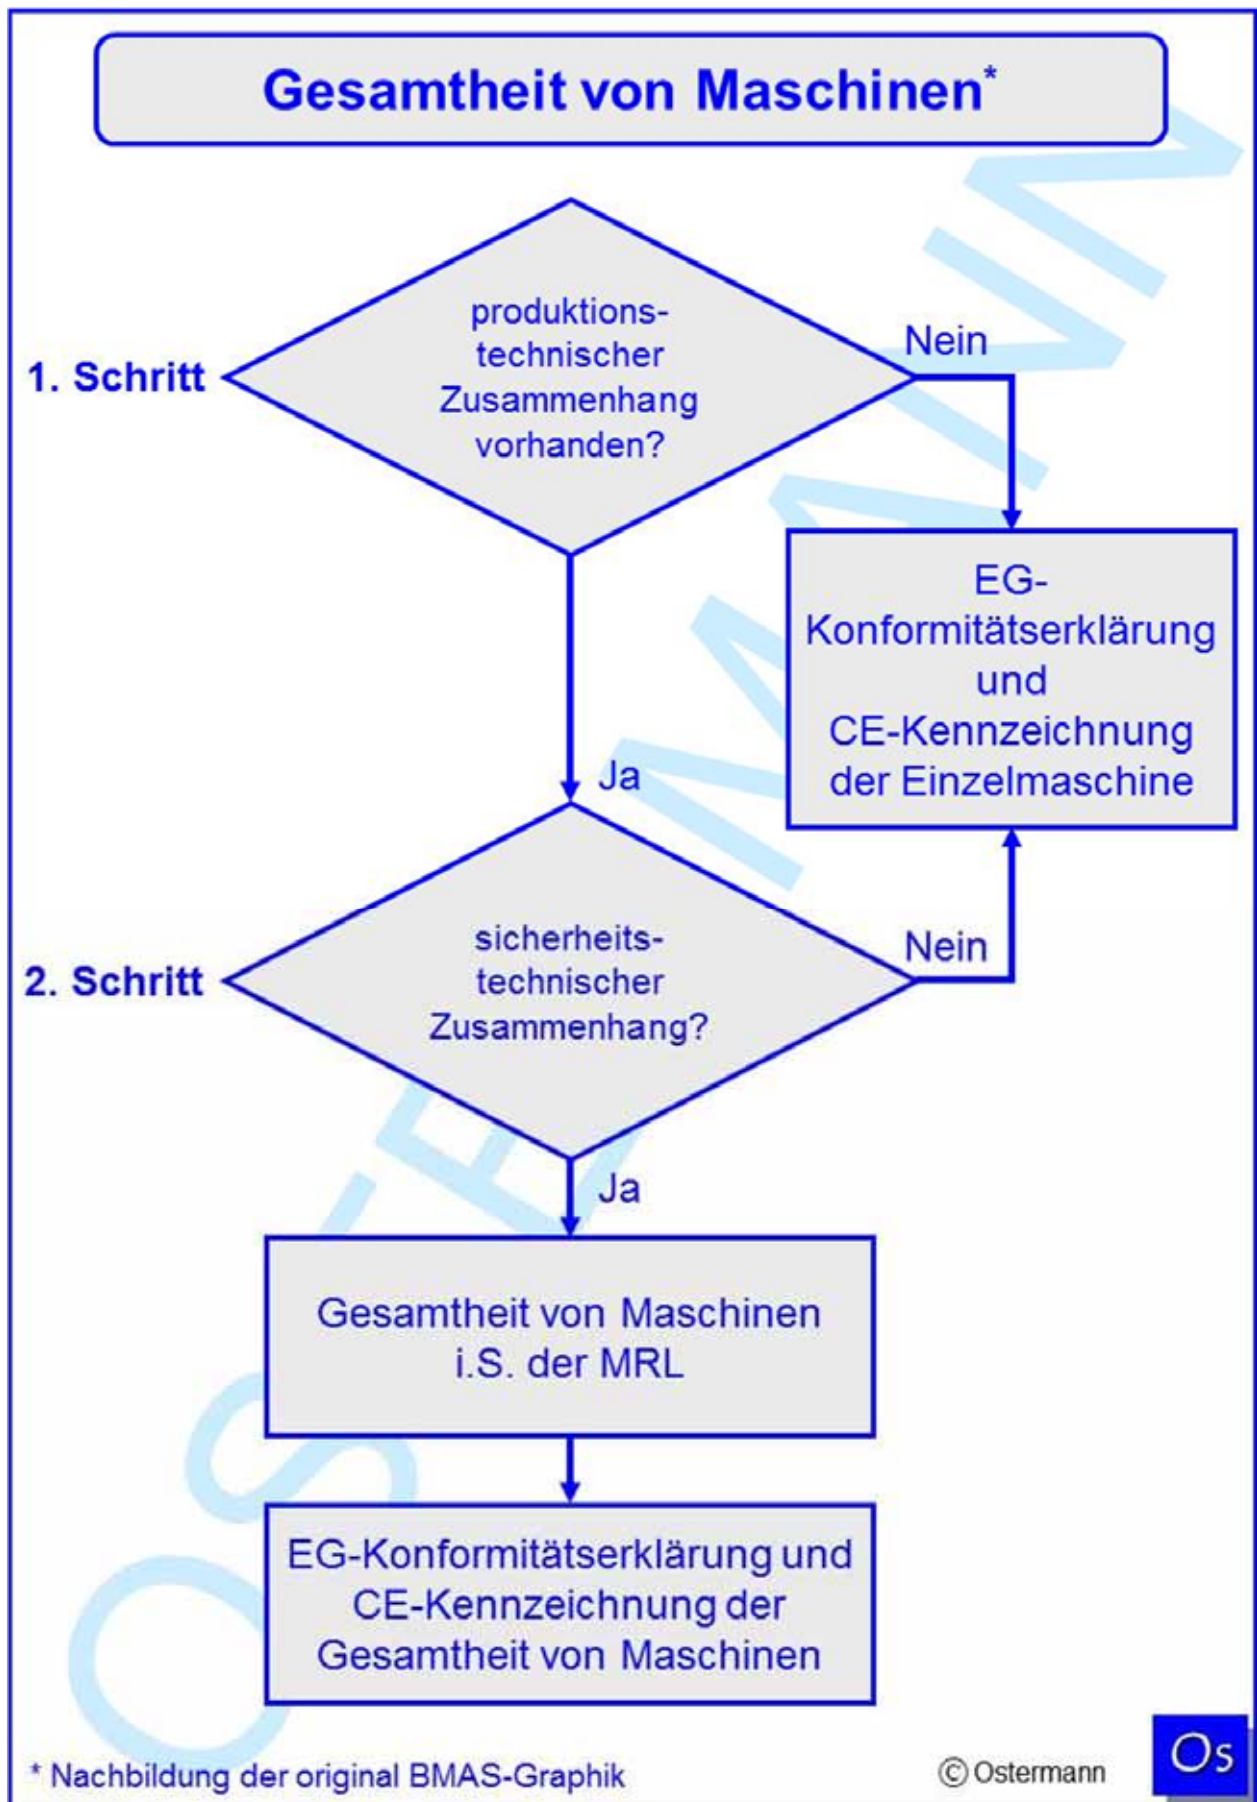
Gesamtheit von Maschinen*

1. Schritt

produktionstechnischer Zusammenhang vorhanden?

Nein

EG-Konformitätserklärung und CE-Kennzeichnung der Einzelmaschine

Ja

2. Schritt

sicherheitstechnischer Zusammenhang?

Nein

Ja

Gesamtheit von Maschinen i.S. der MRL

EG-Konformitätserklärung und CE-Kennzeichnung der Gesamtheit von Maschinen

* Nachbildung der original BMAS-Graphik

© Ostermann

Os